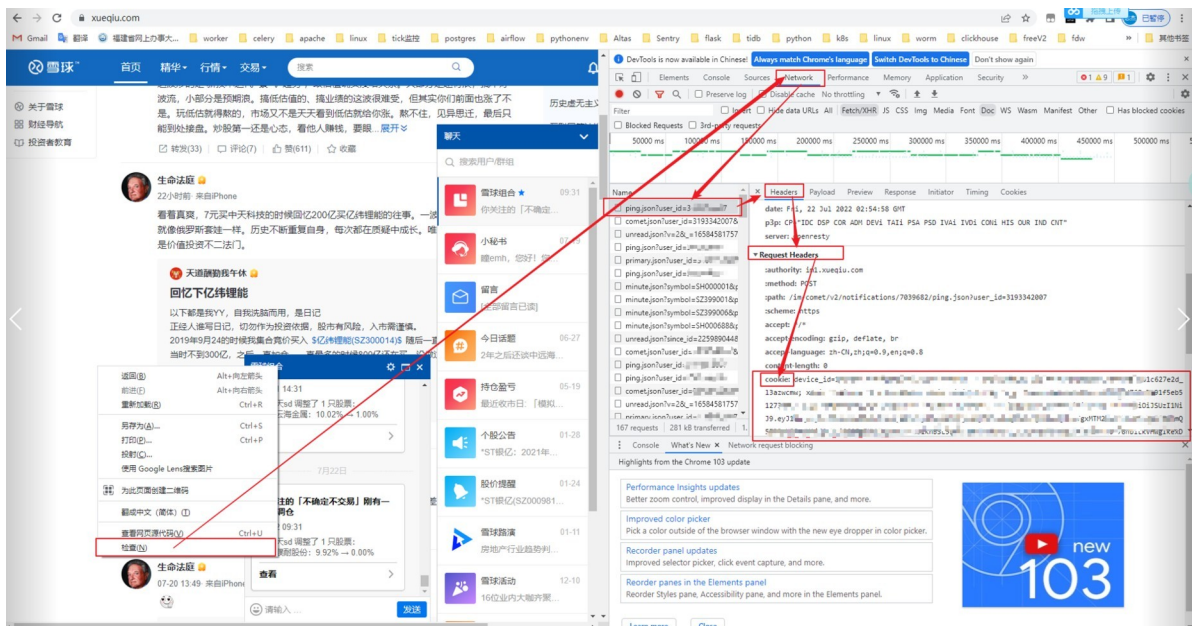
xueqiu.com

Gmail 翻译 福建省网上办事大... worker celery apache linux tick监控 postgres airflow pythonenv Altas Sentry flask tidb python k8s linux worm clickhouse freeV2 fdw 其他书签

雪球 首页 精华 行情 交易 搜索

关于雪球
财经导航
投资者教育

波流，小部分是预期病。搞低估值的、搞业绩的这波很难受，但其实你们前面也涨了不是。玩低估就得熬的，市场又不是天天看到低估就给你涨。熬不住，见异思迁，最后只能到处接盘。炒股最一还是心态，看他人赚钱，要眼...展开

转发(33) 评论(7) 赞(611) 收藏

生命法庭
22小时前 来自iPhone

看着喜变，7元买中天科技的时候回忆200亿买亿纬锂能的往事。一...就像俄罗斯套娃一样。历史不断重复自身，每次都在质疑中成长。...是价值投资不二法门。

天道酬勤我午休
回忆下亿纬锂能
以下都是我YY，自我洗脑而用，是日记
正经人谁写日记，切勿作为投资依据，股市有风险，入市需谨慎。
2019年9月24的时候我集合竞价买入 $亿纬锂能(SZ300014)$ 随后一...
当时不到300亿，之后...

返回(B) Alt+向左箭头
前进(F) Alt+向右箭头
重新加载(R) Ctrl+R
另存为(A)... Ctrl+S
打印(P)... Ctrl+P
投射(C)...
使用 Google Lens搜索图片
为此页面创建二维码
翻成中文（简体）(T)
查看网页源代码(V) Ctrl+U
检查(N)

14:31
sd 调整了 1 只股票
海金属: 10.02% → 1.00%
7月22日
注的「不确定不交易」刚有一...
09:31
sd 调整了 1 只股票
股份: 9.92% → 0.00%
查看

生命法庭
07-20 13:49 来自iPhone

请输入... 发送

聊天
搜索用户/群组
雪球组合 09:31 你关注的「不确定...
小秘书 07-... 嗯emh，您好！...
留言 [有新留言已读]
今日话题 06-27 2Y之后还会中...
持仓盈亏 05-19 最近收市日：「模拟...
个股公告 01-28 *ST银亿：2021年...
股价提醒 01-24 *ST银亿(SZ000981...
雪球路演 01-11 房地产行业趋势判...
雪球活动 12-10 16位业内大咖齐聚...

历史虚无主义

DevTools is now available in Chinese! Always match Chrome's language Switch DevTools to Chinese Don't show again
Elements Console Sources Network Performance Memory Application Security
Preserve log Disable cache No throttling
Filter Invert Hide data URLs All Fetch/XHR JS CSS Img Media Font Doc WS Wasm Manifest Other Has blocked cookies
Blocked Requests 3rd-party requests
50000 ms 100000 ms 150000 ms 200000 ms 250000 ms 300000 ms 350000 ms 400000 ms 450000 ms 500000 ms

Name
ping.json?user_id=3...
comet.json?user_id=3193342007&
unread.json?v=2&_=16584581757
ping.json?user_id=...
primary.json?user_id=...
minute.json?symbol=SH000001&
minute.json?symbol=SZ399001&
minute.json?symbol=SZ399006&
minute.json?symbol=SH000688&
unread.json?since_id=2259890448
comet.json?user_id=...
ping.json?user_id=...
ping.json?user_id=...
comet.json?user_id=...
unread.json?v=2&_=16584581757
primary.json?user_id=...
167 requests | 281 kB transferred

Headers Payload Preview Response Initiator Timing Cookies
date: Fri, 22 Jul 2022 02:54:58 GMT
p3p: CP="IDC DSP COR ADM DEVi TAIi PSA PSD IVAi IVDi CONi HIS OUR IND CNT"
server: openresty
▼ Request Headers
:authority: ...xueqiu.com
:method: POST
:path: /im/comet/v2/notifications/7039682/ping.json?user_id=3193342007
:scheme: https
accept: */*
accept-encoding: gzip, deflate, br
accept-language: zh-CN,zh;q=0.9,en;q=0.8
content-length: 0
cookie: device_id=...1c627e2d_
13azwcmw; ...

Console What's New × Network request blocking
Highlights from the Chrome 103 update
Performance Insights updates
Better zoom control, improved display in the Details pane, and more.
Improved color picker
Pick a color outside of the browser window with the new eye dropper in color picker.
Recorder panel updates
Improved selector picker, click event capture, and more.
Reorder panes in the Elements panel
Reorder Styles pane, Accessibility pane, and more in the Elements panel.
new 103